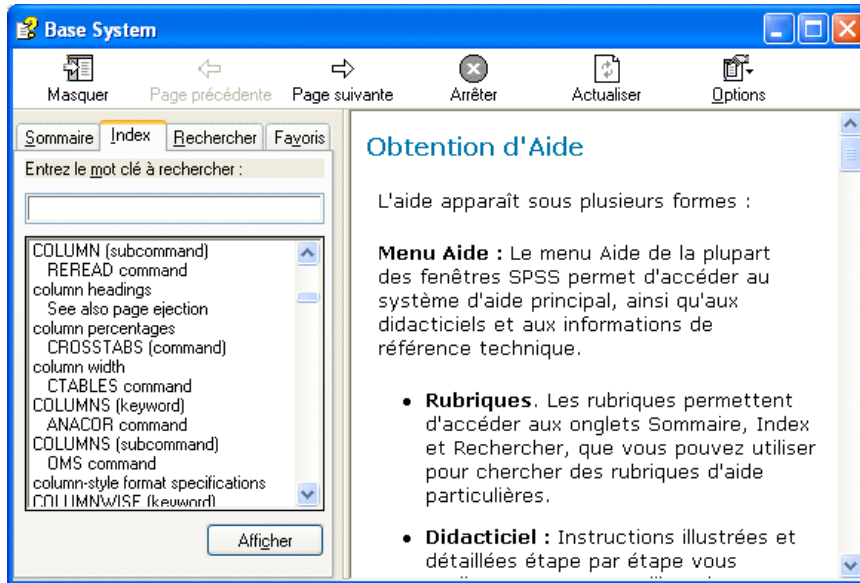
Base System

Masquer
Page précédente
Page suivante
Arrêter
Actualiser
Options

Sommaire
Index
Rechercher
Favoris

Entrez le mot clé à rechercher :

COLUMN (subcommand)
REREAD command
column headings
See also page ejection
column percentages
CROSSTABS (command)
column width
CTABLES command
COLUMNS (keyword)
ANACOR command
COLUMNS (subcommand)
OMS command
column-style format specifications
COLUMNWISE (keyword)

Afficher

Obtention d'Aide

L'aide apparaît sous plusieurs formes :

**Menu Aide :** Le menu Aide de la plupart des fenêtres SPSS permet d'accéder au système d'aide principal, ainsi qu'aux didacticiels et aux informations de référence technique.

• **Rubriques**. Les rubriques permettent d'accéder aux onglets Sommaire, Index et Rechercher, que vous pouvez utiliser pour chercher des rubriques d'aide particulières.

• **Didacticiel :** Instructions illustrées et détaillées étape par étape vous
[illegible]